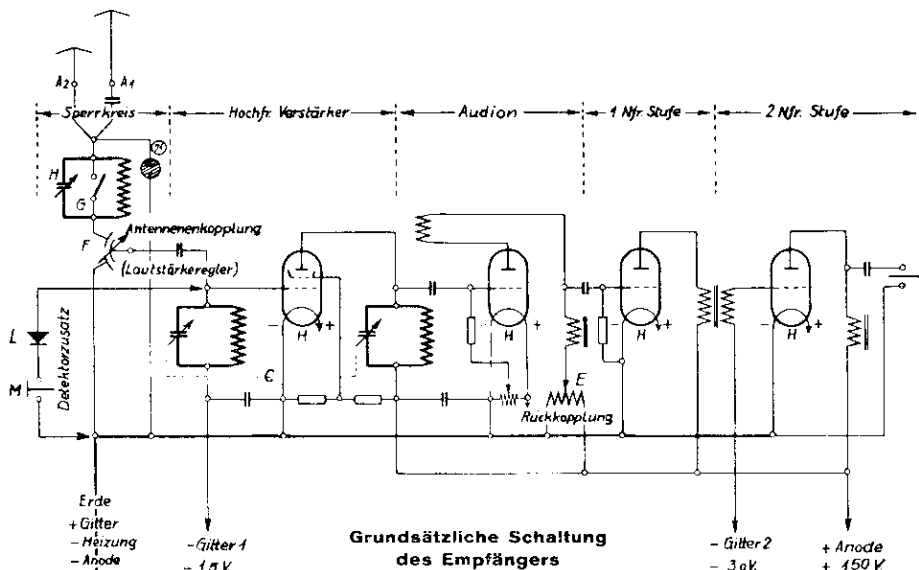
$A_2$ $A_1$

Sperrkreis — Hochfr. Verstärker — Audion — 1 Nfr. Stufe — 2 Nfr. Stufe

H
G
F
Antennenenkopplung
(Lautstärkeregler)
L
M
Detektorzusatz
H
H
H
H
C
E
Rückkopplung

Erde
+ Gitter
– Heizung
– Anode

–Gitter 1
– 1,5 V

Grundsätzliche Schaltung
des Empfängers

– Gitter 2
– 3 a V

+ Anode
+ 150 V